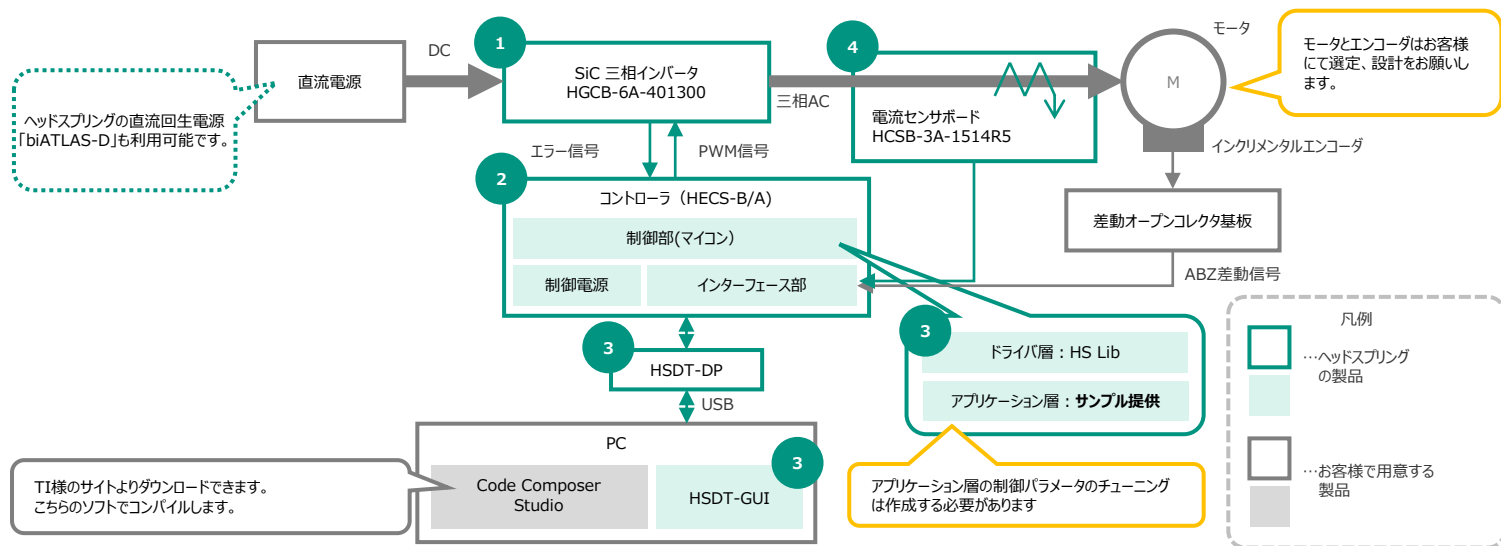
ヘッドスプリングの直流回生電源「biATLAS-D」も利用可能です。

直流電源

DC

1

SiC 三相インバータ
HGCB-6A-401300

4

三相AC

電流センサボード
HCSB-3A-1514R5

モータ

M

モータとエンコーダはお客様にて選定、設計をお願いします。

インクリメンタルエンコーダ

差動オープンコレクタ基板

ABZ差動信号

エラー信号

PWM信号

2

コントローラ（HECS-B/A）

制御部(マイコン)

制御電源

インターフェース部

3

HSDT-DP

USB

3

ドライバ層：HS Lib

アプリケーション層：サンプル提供

凡例

…ヘッドスプリングの製品

…お客様で用意する製品

PC

Code Composer Studio

3

HSDT-GUI

TI様のサイトよりダウンロードできます。こちらのソフトでコンパイルします。

アプリケーション層の制御パラメータのチューニングは作成する必要があります